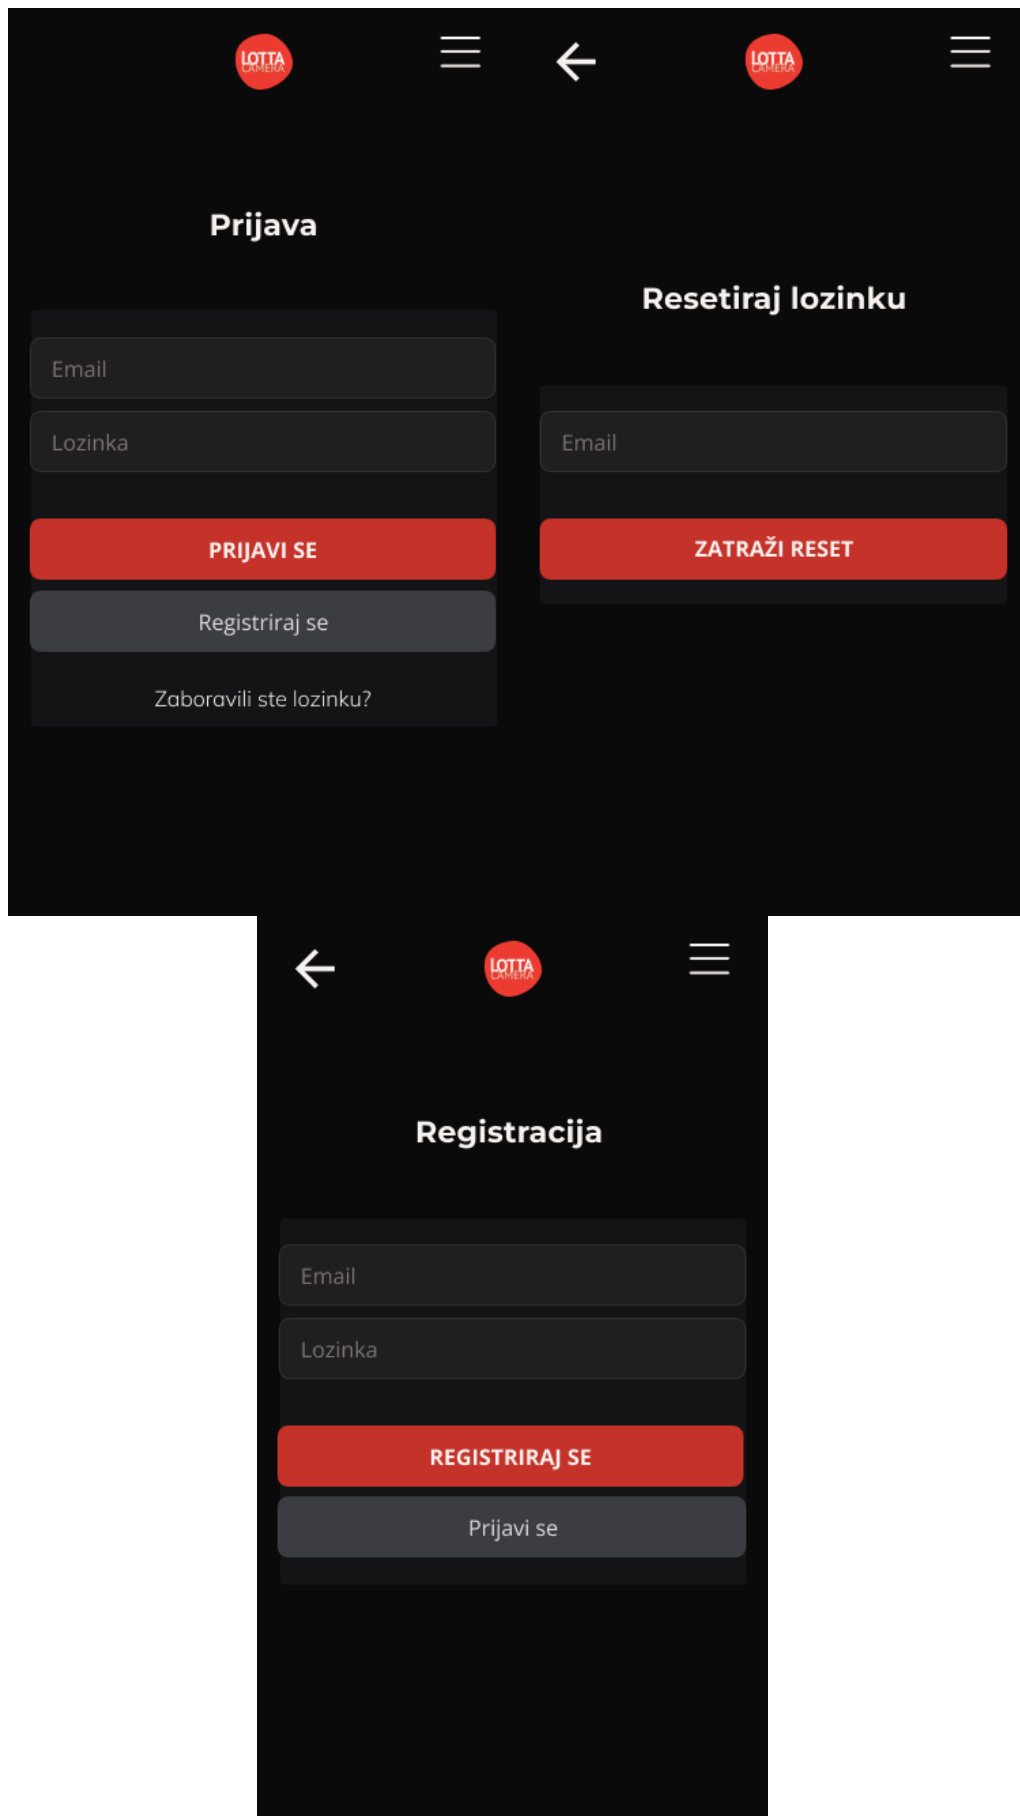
LOTTA CAMERA

Prijava

Email

Lozinka

PRIJAVI SE

Registriraj se

Zaboravili ste lozinku?

LOTTA CAMERA

Resetiraj lozinku

Email

ZATRAŽI RESET

LOTTA CAMERA

Registracija

Email

Lozinka

REGISTRIRAJ SE

Prijavi se